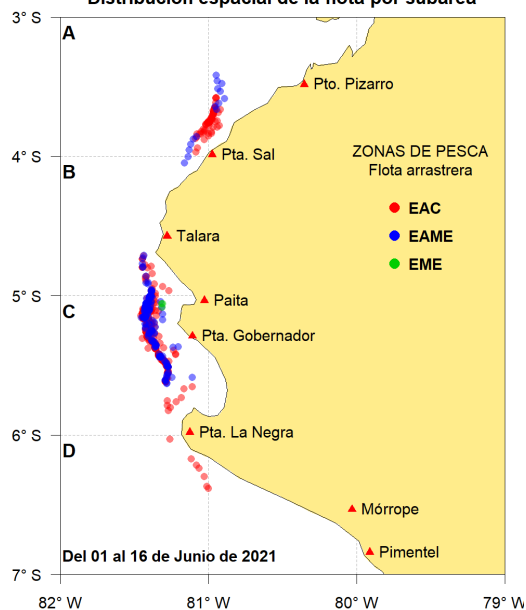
Distribución espacial de la flota por subárea

3° S
4° S
5° S
6° S
7° S

A
B
C
D

Pto. Pizarro
Pta. Sal
Talara
Paita
Pta. Gobernador
Pta. La Negra
Mórrope
Pimentel

ZONAS DE PESCA
Flota arrastrera
EAC
EAME
EME

Del 01 al 16 de Junio de 2021

82° W
81° W
80° W
79° W